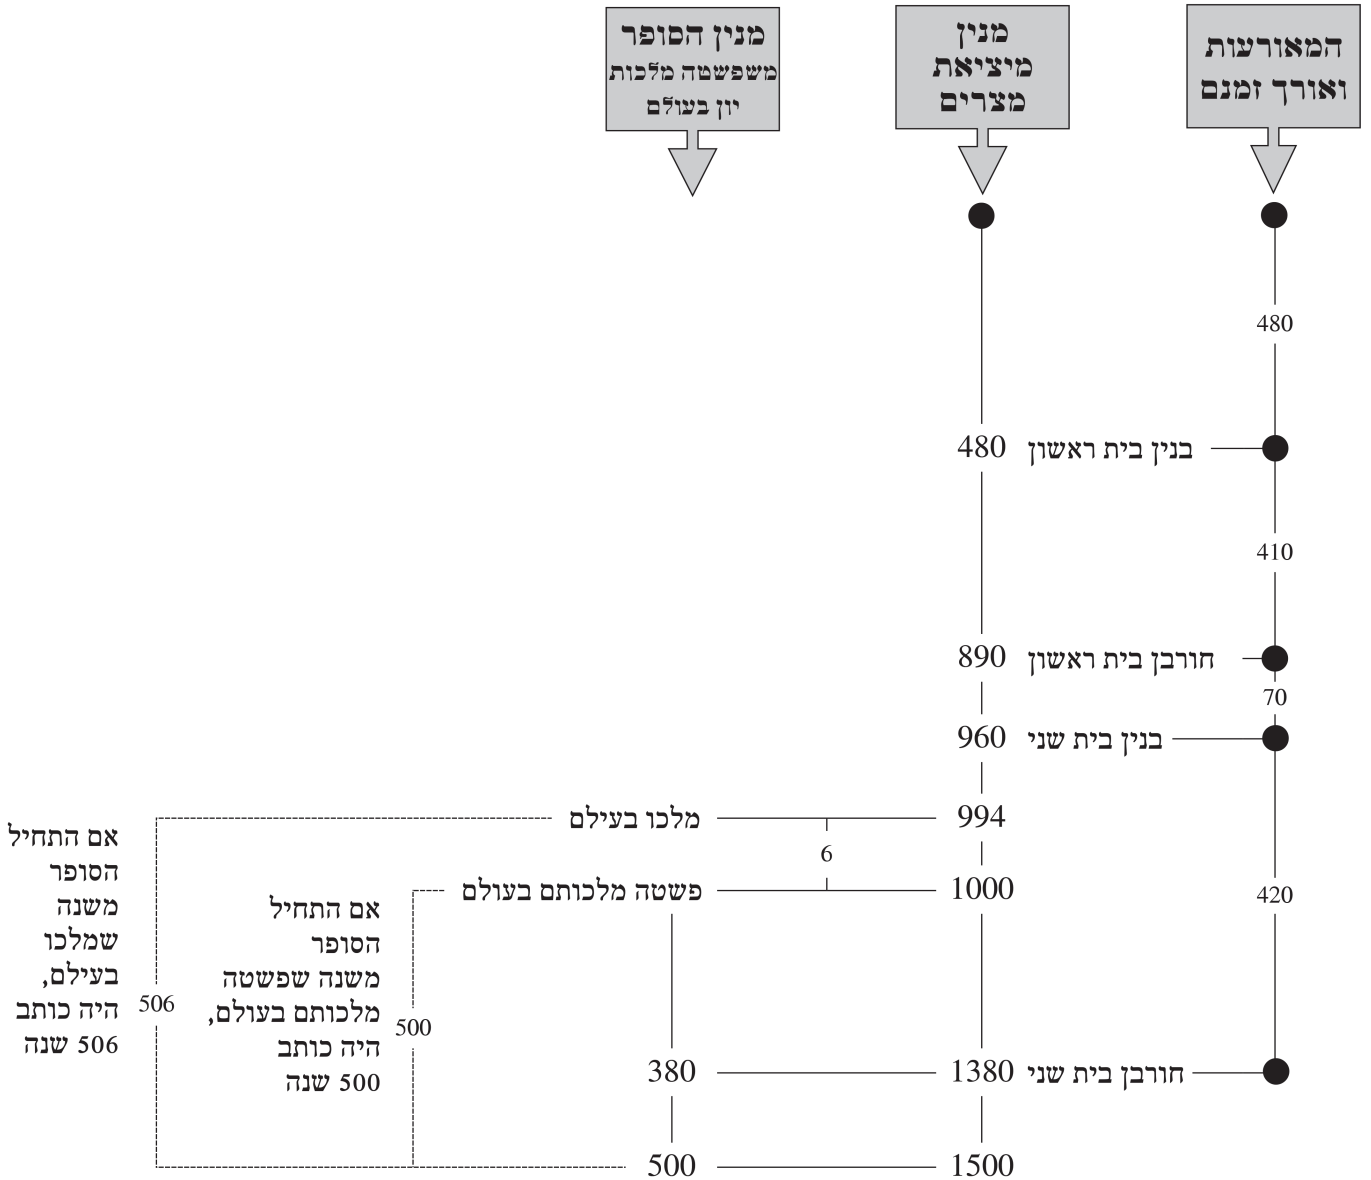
המאורעות ואורך זמנם

מנין מיציאת מצרים

מנין הסופר
משפשטה מלכות יון בעולם

480

בנין בית ראשון 480

410

חורבן בית ראשון 890

70

בנין בית שני 960

מלכו בעילם 994

6

פשטה מלכותם בעולם 1000

420

חורבן בית שני 1380 380

1500 500

אם התחיל הסופר משנה שמלכו בעילם, היה כותב 506 שנה

506

אם התחיל הסופר משנה שפשטה מלכותם בעולם, היה כותב 500 שנה

500